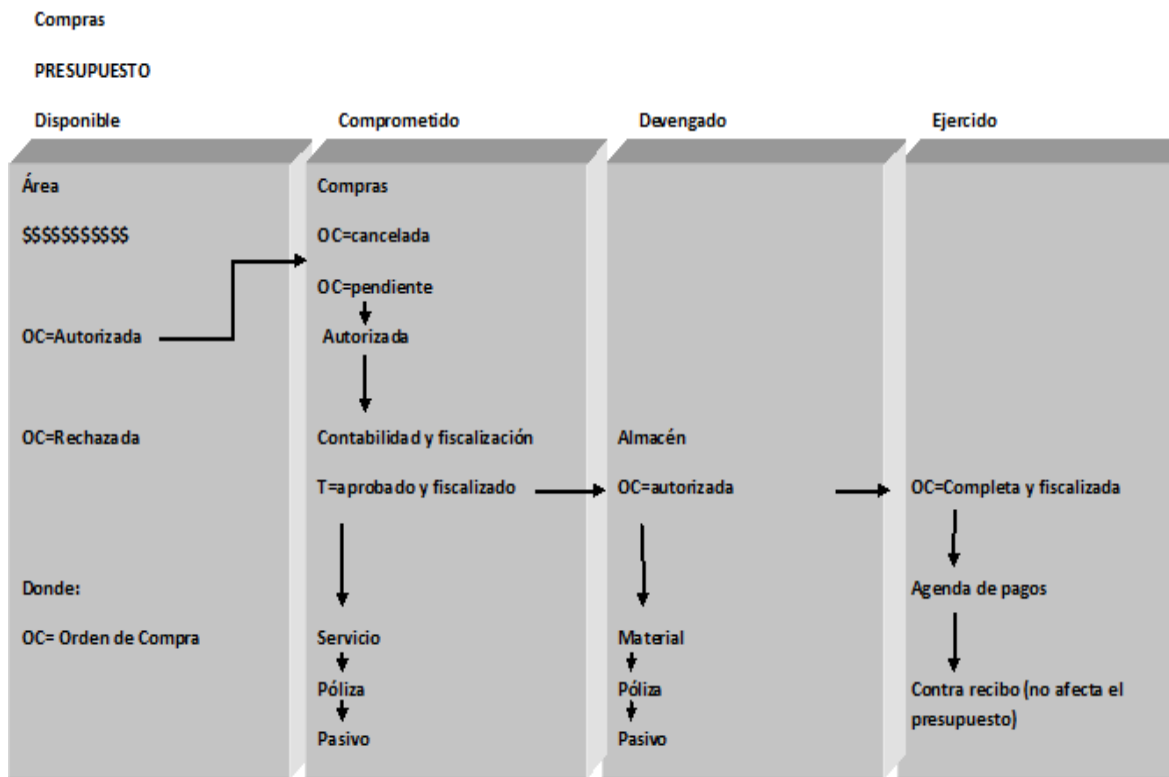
Compras

PRESUPUESTO

Disponible

Área

$$$$$$$$$$$

OC=Autorizada

OC=Rechazada

Donde:

OC= Orden de Compra

Comprometido

Compras

OC=cancelada

OC=pendiente

Autorizada

Contabilidad y fiscalización

T=aprobado y fiscalizado

Servicio

Póliza

Pasivo

Devengado

Almacén

OC=autorizada

Material

Póliza

Pasivo

Ejercido

OC=Completa y fiscalizada

Agenda de pagos

Contra recibo (no afecta el presupuesto)